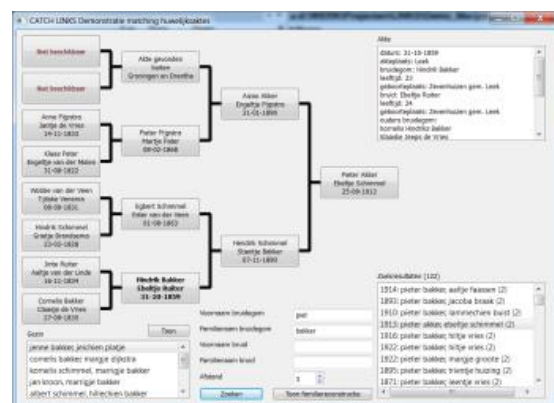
CATCH LINKS Demonstratie matching huwelijksakten

Niet beschikbaar

Niet beschikbaar

Alle gevonden huwen Groningen en Drenthe

Anne Pigsma
Jantje de Vries
19-11-1833

Klaas Pieter
Engeltje van der Malen
11-08-1822

Pieter Pigsma
Martje Pieter
09-02-1868

Arien Akker
Engeltje Pigsma
21-01-1899

Wobbe van der Veen
Tjitske Veenstra
08-08-1831

Hendrik Schemmel
Grietje Broeksema
23-02-1838

Egbert Schemmel
Eelke van der Veen
01-08-1863

Pieter Akker
Eeltje Schemmel
25-09-1913

Jelle Ruiter
Aaltje van der Linde
16-12-1834

Cornelis Bakker
Klaasje de Vries
17-08-1838

Hendrik Bakker
Elsje Ruiter
21-10-1859

Hendrik Schemmel
Stientje Bakker
07-11-1890

Akte
datum: 21-10-1859
akteplaats: Leek
bruidegom: Hendrik Bakker
leeftijd: 23
geboorteplaats: Zevenhuizen gem. Leek
bruid: Elsje Ruiter
leeftijd: 24
geboorteplaats: Zevenhuizen gem. Leek
ouders bruidegom:
kornelis Hendrikz bakker
Klaasje Jreps de Vries

Zoek
Toon
jenne bakker, jeichien platje
cornelis bakker, margje dijkstra
kornelis schemmel, marrigje bakker
jan kroon, marrigje bakker
albert schemmel, hilrechien bakker

Voornaam bruidegom: piet
Familienaam bruidegom: bakker
Voornaam bruid
Familienaam bruid
Afstand: 3
Zoeken
Toon familiereconstructie

Zoekresultaten (102)
1914: pieter bakker, aaltje faassen (2)
1893: pieter bakker, jacoba braak (2)
1910: pieter bakker, lammechien buist (2)
1913: pieter akker, eeltje schemmel (2)
1916: pieter bakker, tetje vries (2)
1922: pieter bakker, trijntje vries (2)
1922: pieter bakker, margje groote (2)
1895: pieter bakker, trientje huizing (2)
1871: pieter bakker, leentje vries (2)